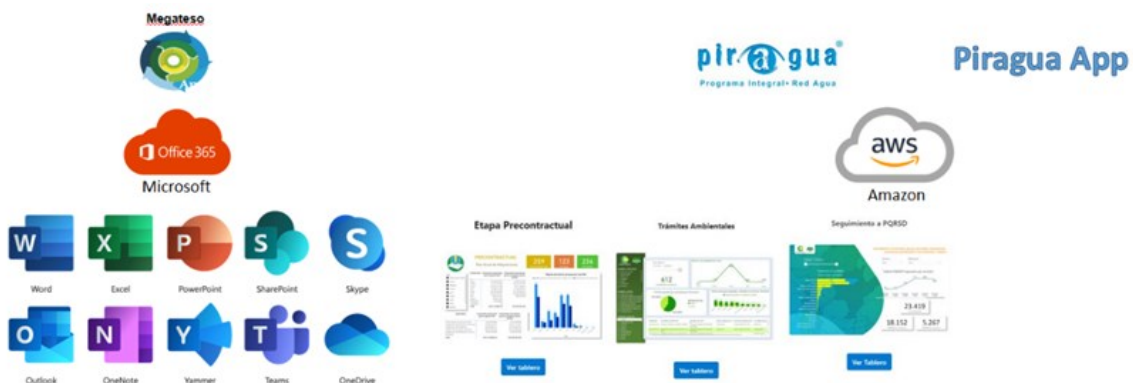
Megateso

Office 365
Microsoft

W
Word
X
Excel
P
PowerPoint
S
SharePoint
S
Skype
O
Outlook
N
OneNote
Y
Yammer
T
Teams
OneDrive

pir@gua
Programa Integral Red Agua

Piragua App

aws
Amazon

Etapa Precontractual
Trámites Ambientales
Seguimiento a PQRSD

Ver tablero
Ver tablero
Ver Tablero